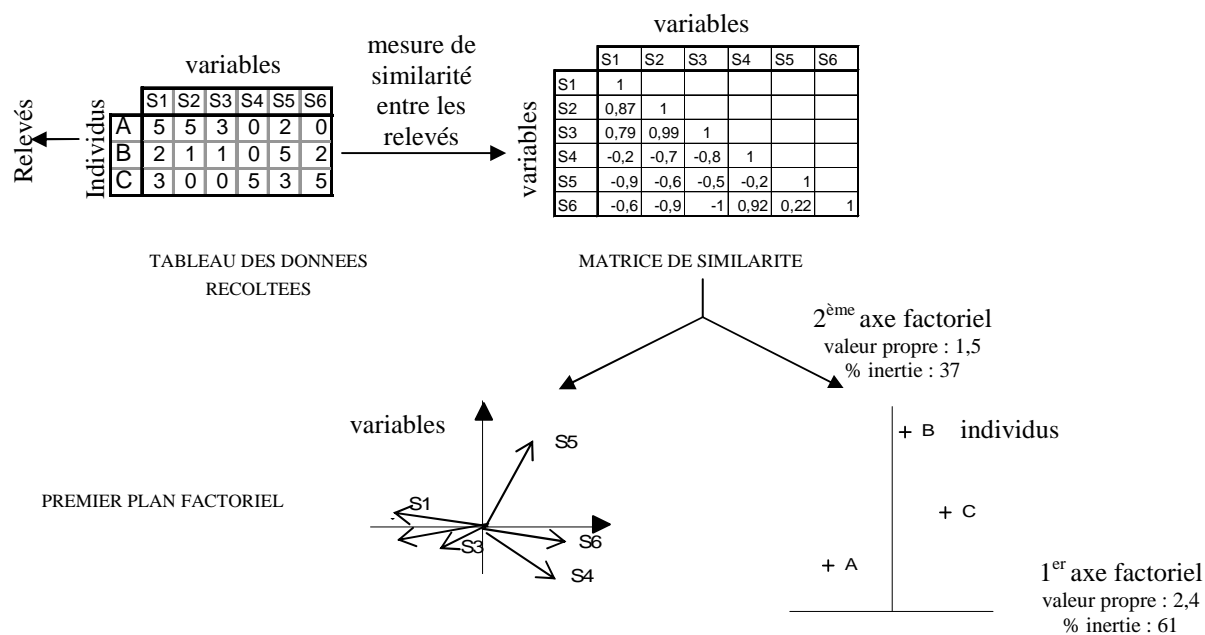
variables

| | S1 | S2 | S3 | S4 | S5 | S6 |
|---|---|---|---|---|---|---|
| A | 5 | 5 | 3 | 0 | 2 | 0 |
| B | 2 | 1 | 1 | 0 | 5 | 2 |
| C | 3 | 0 | 0 | 5 | 3 | 5 |

Individus

Relevés

mesure de similarité entre les relevés

variables

| | S1 | S2 | S3 | S4 | S5 | S6 |
|---|---|---|---|---|---|---|
| S1 | 1 | | | | | |
| S2 | 0,87 | 1 | | | | |
| S3 | 0,79 | 0,99 | 1 | | | |
| S4 | -0,2 | -0,7 | -0,8 | 1 | | |
| S5 | -0,9 | -0,6 | -0,5 | -0,2 | 1 | |
| S6 | -0,6 | -0,9 | -1 | 0,92 | 0,22 | 1 |

variables

TABLEAU DES DONNEES RECOLTEES

MATRICE DE SIMILARITE

2$^{ème}$ axe factoriel
valeur propre : 1,5
% inertie : 37

variables

S5

S1

S3

S6

S4

PREMIER PLAN FACTORIEL

+ B

individus

+ C

+ A

1$^{er}$ axe factoriel
valeur propre : 2,4
% inertie : 61